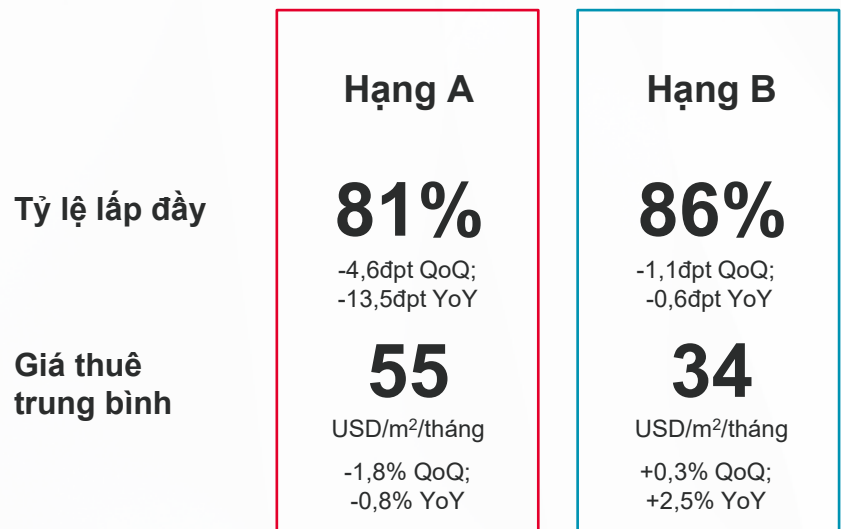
| | Hạng A | Hạng B |
|---|---|---|
| Tỷ lệ lấp đầy | 81% -4,6đpt QoQ; -13,5đpt YoY | 86% -1,1đpt QoQ; -0,6đpt YoY |
| Giá thuê trung bình | 55 USD/m$^2$/tháng -1,8% QoQ; -0,8% YoY | 34 USD/m$^2$/tháng +0,3% QoQ; +2,5% YoY |